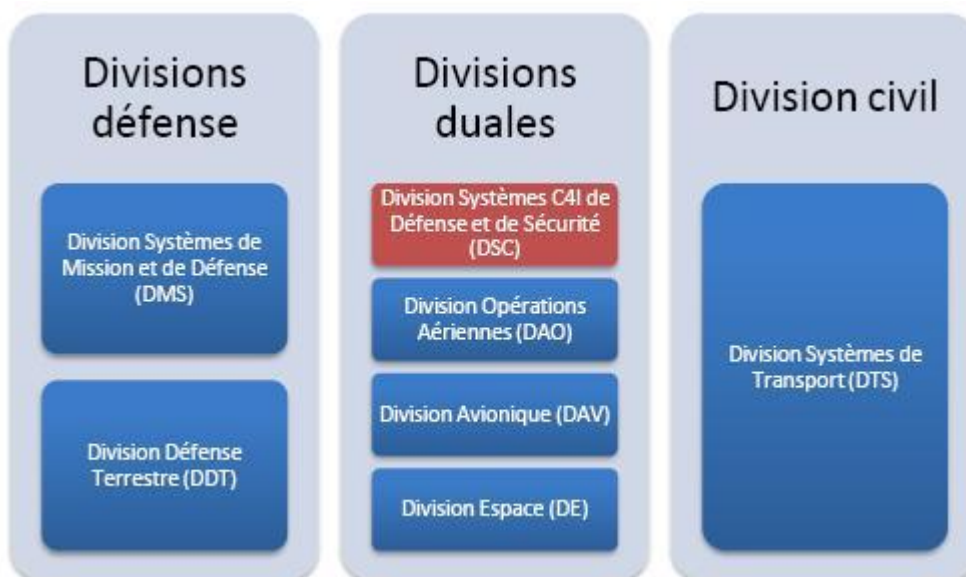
Divisions défense

Division Systèmes de Mission et de Défense (DMS)

Division Défense Terrestre (DDT)

Divisions duales

Division Systèmes C4I de Défense et de Sécurité (DSC)

Division Opérations Aériennes (DAO)

Division Avionique (DAV)

Division Espace (DE)

Division civil

Division Systèmes de Transport (DTS)